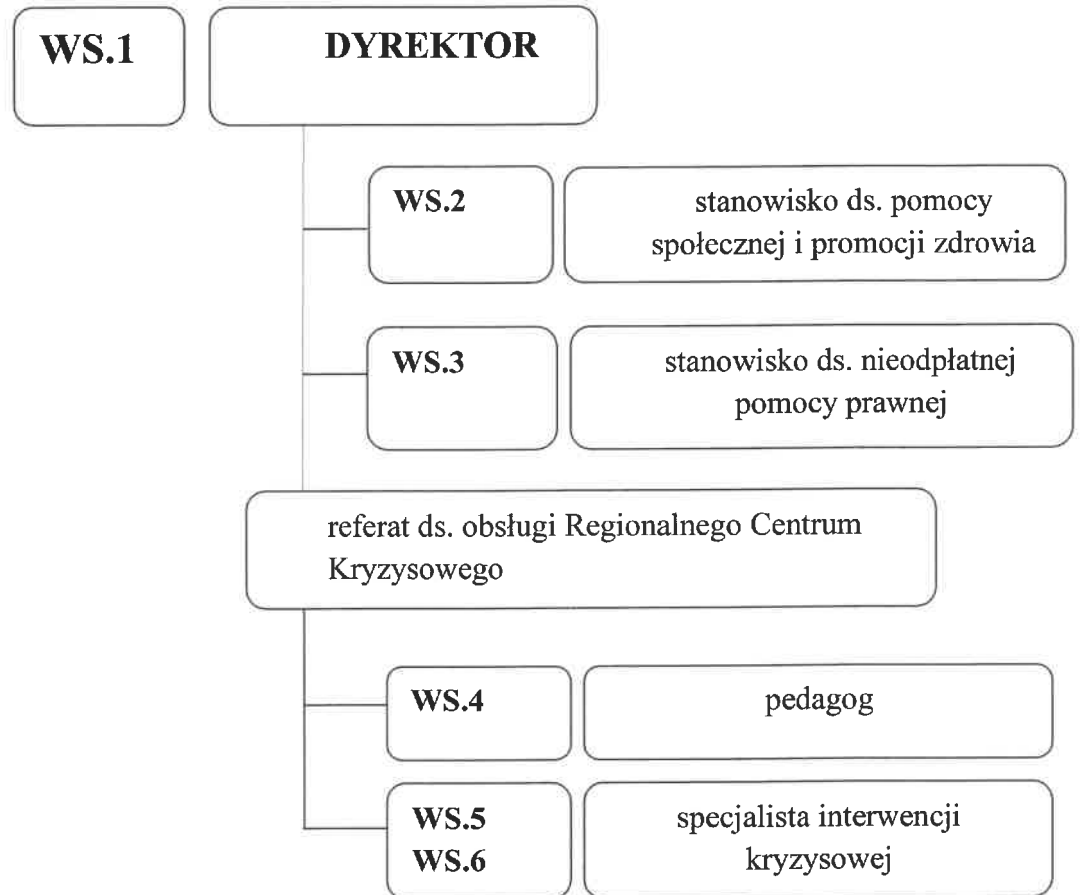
WS.1

DYREKTOR

WS.2

stanowisko ds. pomocy społecznej i promocji zdrowia

WS.3

stanowisko ds. nieodpłatnej pomocy prawnej

referat ds. obsługi Regionalnego Centrum Kryzysowego

WS.4

pedagog

WS.5
WS.6

specjalista interwencji kryzysowej